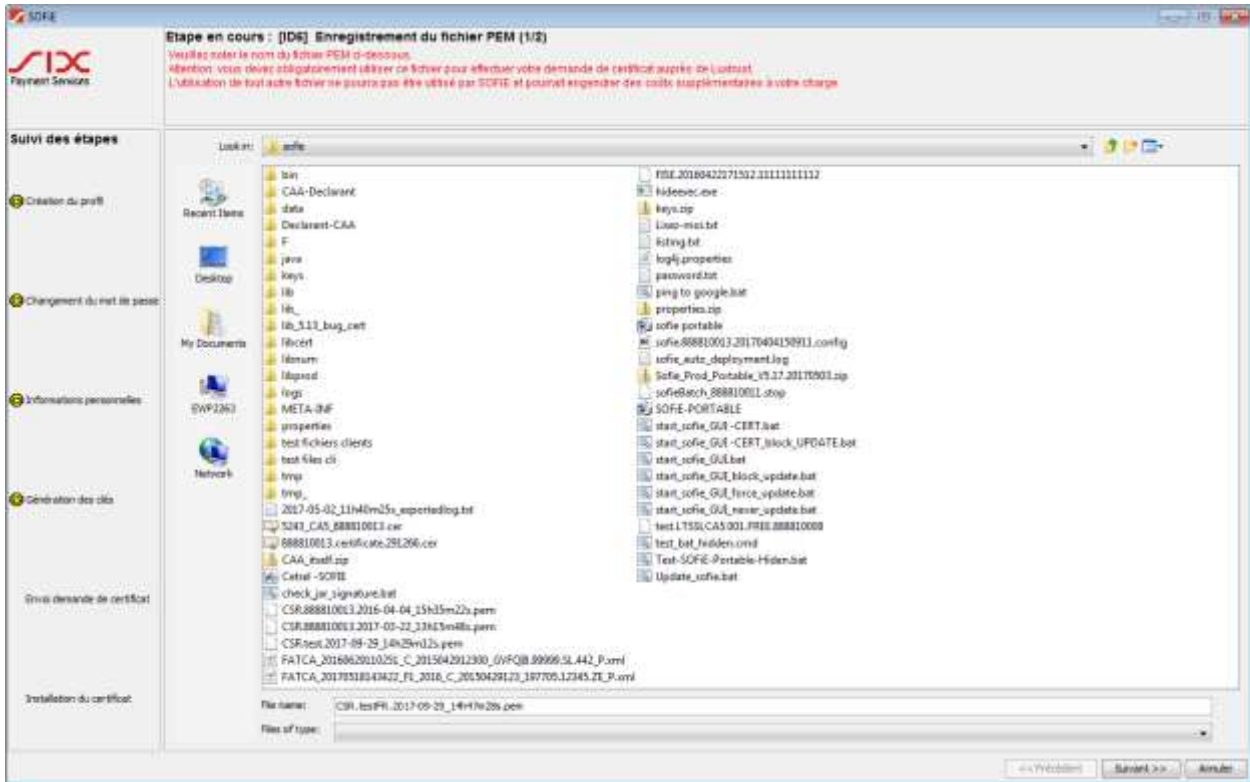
SOFIE

SIX Payment Services

Etape en cours : [ID6] Enregistrement du fichier PEM (1/2)

Veuillez noter le nom du fichier PEM ci-dessous.
Attention: vous devez obligatoirement utiliser ce fichier pour effectuer votre demande de certificat auprès de Luxtrust.
L'utilisation de tout autre fichier ne pourra pas être utilisé par SOFIE et pourrait engendrer des coûts supplémentaires à votre charge

Suivi des étapes

Création du profil

Changement du mot de passe

Informations personnelles

Génération des clés

Envoi demande de certificat

Installation du certificat

Look in: sofie

Recent Items
Desktop
My Documents
EWP2363
Network

bin
CAA-Declarant
data
Declarant-CAA
F
java
keys
lib
lib_
lib_5.13_bug_cert
libcert
libnum
libprod
logs
META-INF
properties
test fichiers clients
test files cli
tmp
tmp_
2017-05-02_11h40m25s_exportedlog.txt
5243_CAS_888810013.cer
888810013.certificate.291266.cer
CAA_itself.zip
Cetrel - SOFIE
check_jar_signature.bat
CSR.888810013.2016-04-04_15h35m22s.pem
CSR.888810013.2017-03-22_13h15m48s.pem
CSR.test.2017-09-29_14h29m12s.pem
FATCA_20160620110251_C_20150429123900_GVFQB.99999.SL.442_P.xml
FATCA_20170518104422_F1_2016_C_20150429123_197705.12345.ZE_P.xml

FISE.20160422171512.11111111112
hideexec.exe
keys.zip
Lisez-moi.txt
listing.txt
log4j.properties
password.txt
ping to google.bat
properties.zip
sofie portable
sofie.888810013.20170404150911.config
sofie_auto_deployment.log
Sofie_Prod_Portable_V5.17.20170503.zip
sofieBatch_888810011.stop
SOFIE-PORTABLE
start_sofie_GUI -CERT.bat
start_sofie_GUI -CERT_block_UPDATE.bat
start_sofie_GUI.bat
start_sofie_GUI_block_update.bat
start_sofie_GUI_force_update.bat
start_sofie_GUI_never_update.bat
test.LTSSLCAS.001.FREE.888810000
test_bat_hidden.cmd
Test-SOFIE-Portable-Hiden.bat
Update_sofie.bat

File name: CSR.testPR.2017-09-29_14h47m28s.pem
Files of type:

<< Précédent   Suivant >>   Annuler